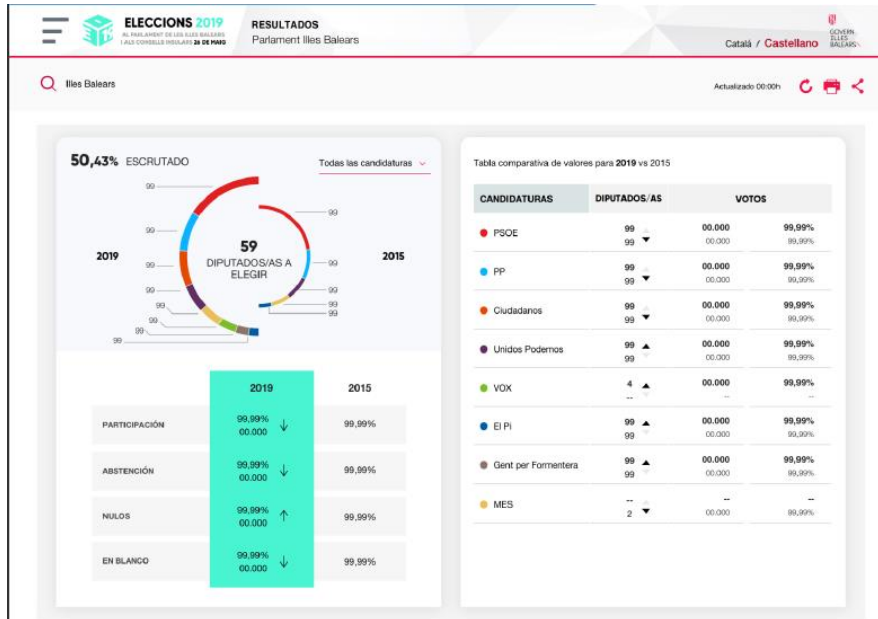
ELECCIONS 2019
AL PARLAMENT DE LES ILLES BALEARS I ALS CONSELLS INSULARS 26 DE MAIG

RESULTADOS
Parlament Illes Balears

Català / Castellano

GOVERN ILLES BALEARS

Illes Balears

Actualizado 00:00h

50,43% ESCRUTADO

Todas las candidaturas

99
99
99
99
99
99
99
99
99
99
99
99
99

2019

59
DIPUTADOS/AS A ELEGIR

2015

| | 2019 | 2015 |
|---|---|---|
| PARTICIPACIÓN | 99,99% 00.000 | 99,99% |
| ABSTENCIÓN | 99,99% 00.000 | 99,99% |
| NULOS | 99,99% 00.000 | 99,99% |
| EN BLANCO | 99,99% 00.000 | 99,99% |

Tabla comparativa de valores para 2019 vs 2015

| CANDIDATURAS | DIPUTADOS/AS | VOTOS | |
|---|---|---|---|
| PSOE | 99 99 | 00.000 00.000 | 99,99% 99,99% |
| PP | 99 99 | 00.000 00.000 | 99,99% 99,99% |
| Ciudadanos | 99 99 | 00.000 00.000 | 99,99% 99,99% |
| Unidos Podemos | 99 99 | 00.000 00.000 | 99,99% 99,99% |
| VOX | 4 -- | 00.000 -- | 99,99% -- |
| El Pi | 99 99 | 00.000 00.000 | 99,99% 99,99% |
| Gent per Formentera | 99 99 | 00.000 00.000 | 99,99% 99,99% |
| MES | -- 2 | -- 00.000 | -- 99,99% |